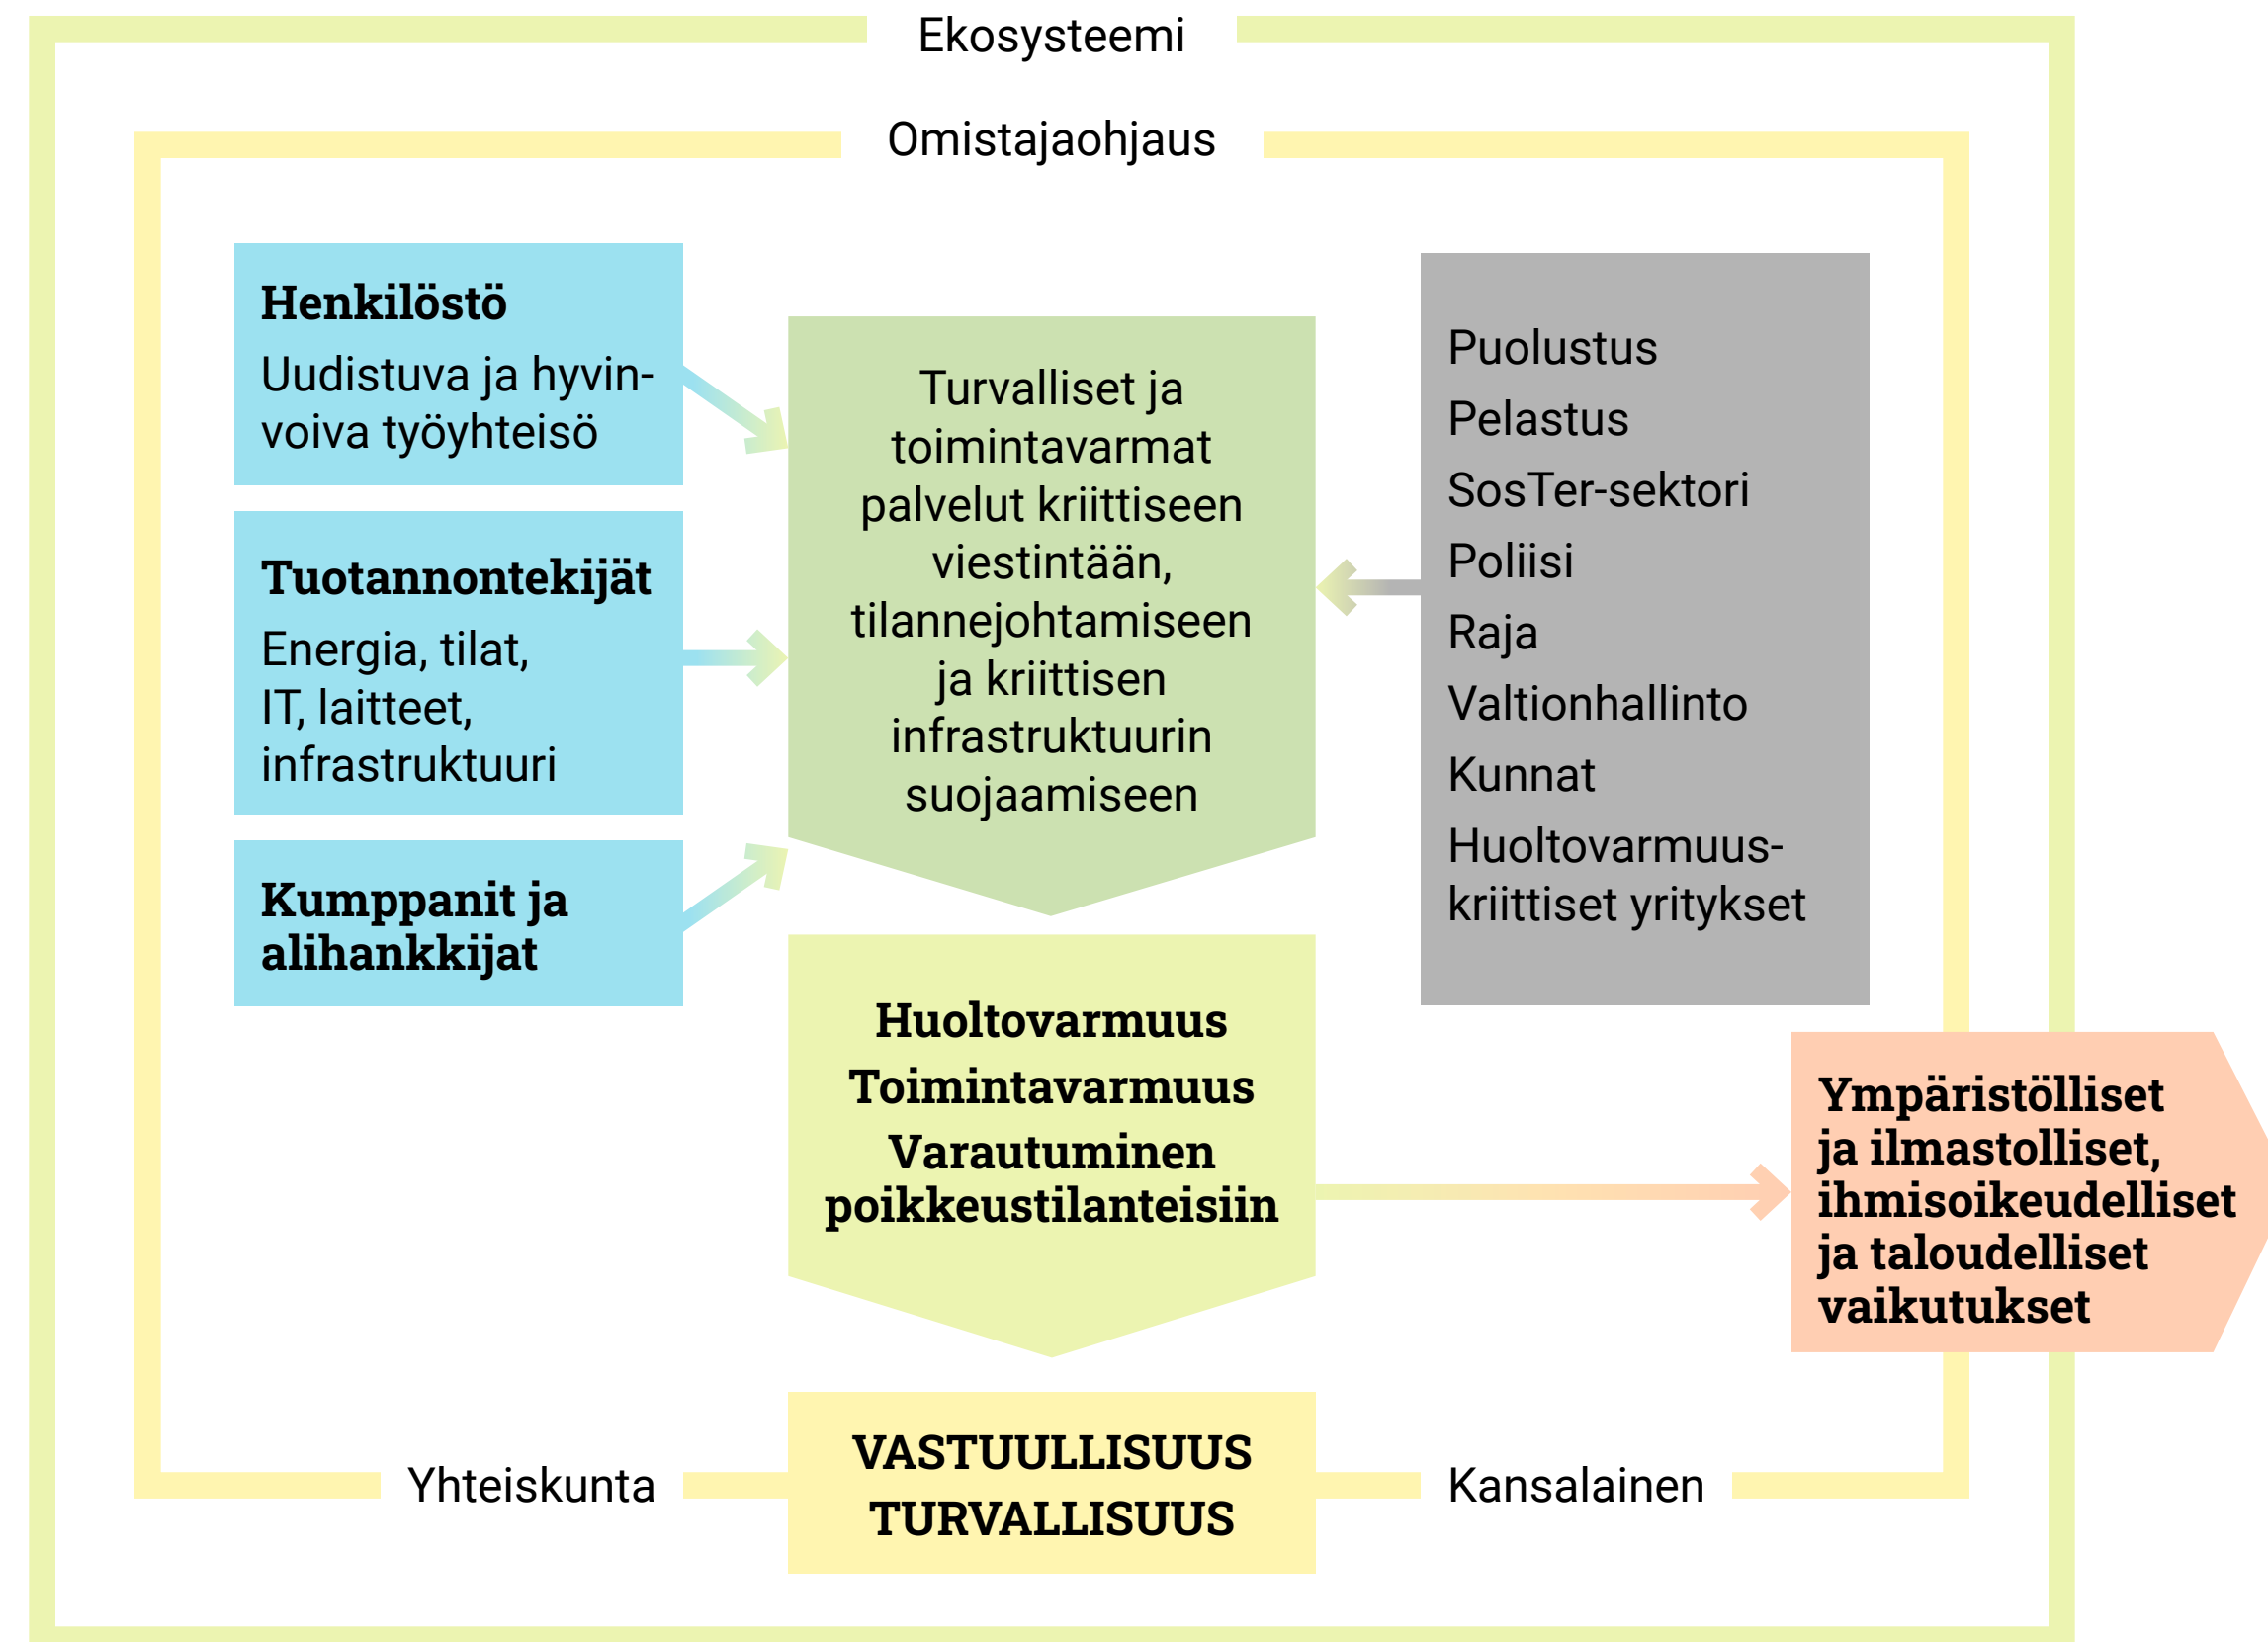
Ekosysteemi

Omistajaohjaus

Henkilöstö
Uudistuva ja hyvinvoiva työyhteisö

Tuotannontekijät
Energia, tilat, IT, laitteet, infrastruktuuri

Kumppanit ja alihankkijat

Turvalliset ja toimintavarmat palvelut kriittiseen viestintään, tilannejohtamiseen ja kriittisen infrastruktuurin suojaamiseen

Puolustus
Pelastus
SosTer-sektori
Poliisi
Raja
Valtionhallinto
Kunnat
Huoltovarmuuskriittiset yritykset

Huoltovarmuus
Toimintavarmuus
Varautuminen poikkeustilanteisiin

Ympäristölliset ja ilmastolliset, ihmisoikeudelliset ja taloudelliset vaikutukset

Yhteiskunta

VASTUULLISUUS
TURVALLISUUS

Kansalainen